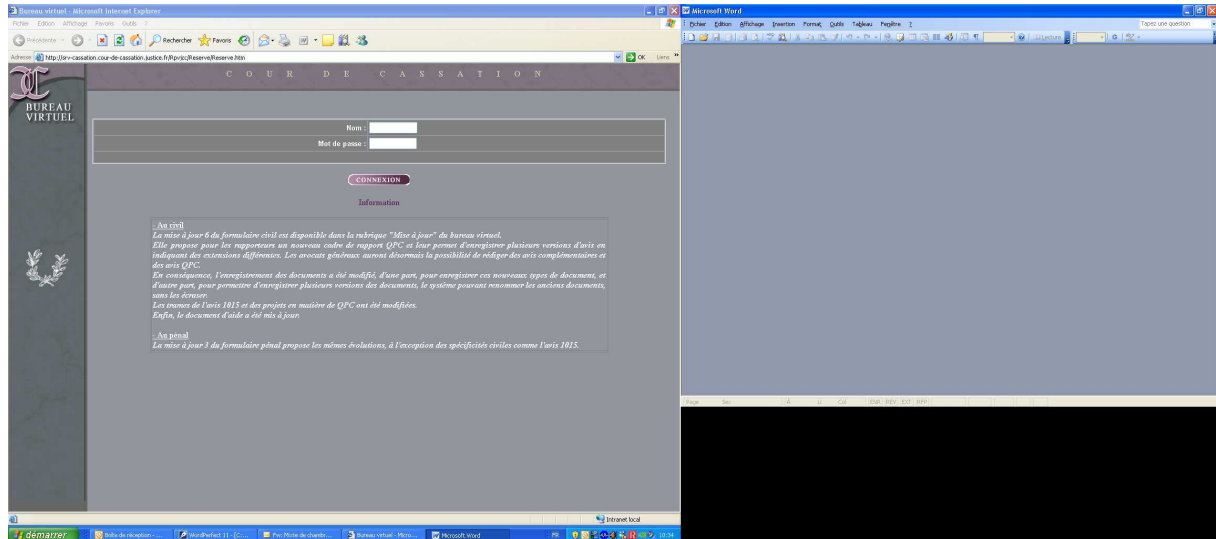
Bureau virtuel - Microsoft Internet Explorer

Fichier Edition Affichage Favoris Outils ?

Précédente Rechercher Favoris

Adresse http://arv-cassation.cour-de-cassation.justice.fr/Rpv/jc/Reserve/Reserve.htm

OK Liens

C O U R D E C A S S A T I O N

BUREAU VIRTUEL

Nom :

Mot de passe :

CONNEXION

Information

- Au civil
La mise à jour 6 du formulaire civil est disponible dans la rubrique "Mise à jour" du bureau virtuel.
Elle propose pour les rapporteurs un nouveau cadre de rapport QPC et leur permet d'enregistrer plusieurs versions d'avis en indiquant des extensions différentes. Les avocats généraux auront désormais la possibilité de rédiger des avis complémentaires et des avis QPC.
En conséquence, l'enregistrement des documents a été modifié, d'une part, pour enregistrer ces nouveaux types de document, et d'autre part, pour permettre d'enregistrer plusieurs versions des documents, le système pouvant renommer les anciens documents, sans les écraser.
Les trames de l'avis 1015 et des projets en matière de QPC ont été modifiées.
Enfin, le document d'aide a été mis à jour.

- Au pénal
La mise à jour 3 du formulaire pénal propose les mêmes évolutions, à l'exception des spécificités civiles comme l'avis 1015.

Intranet local

Microsoft Word

Fichier Edition Affichage Insertion Format Outils Tableau Fenêtre ?

Tapez une question

Lecture

Page Sec À Li Col ENR RÉV EXT RFP

démarrer

Boîte de réception - ...

WordPerfect 11 - [C:...

Fw: Mise de chambr...

Bureau virtuel - Micro...

Microsoft Word

FR

10:34